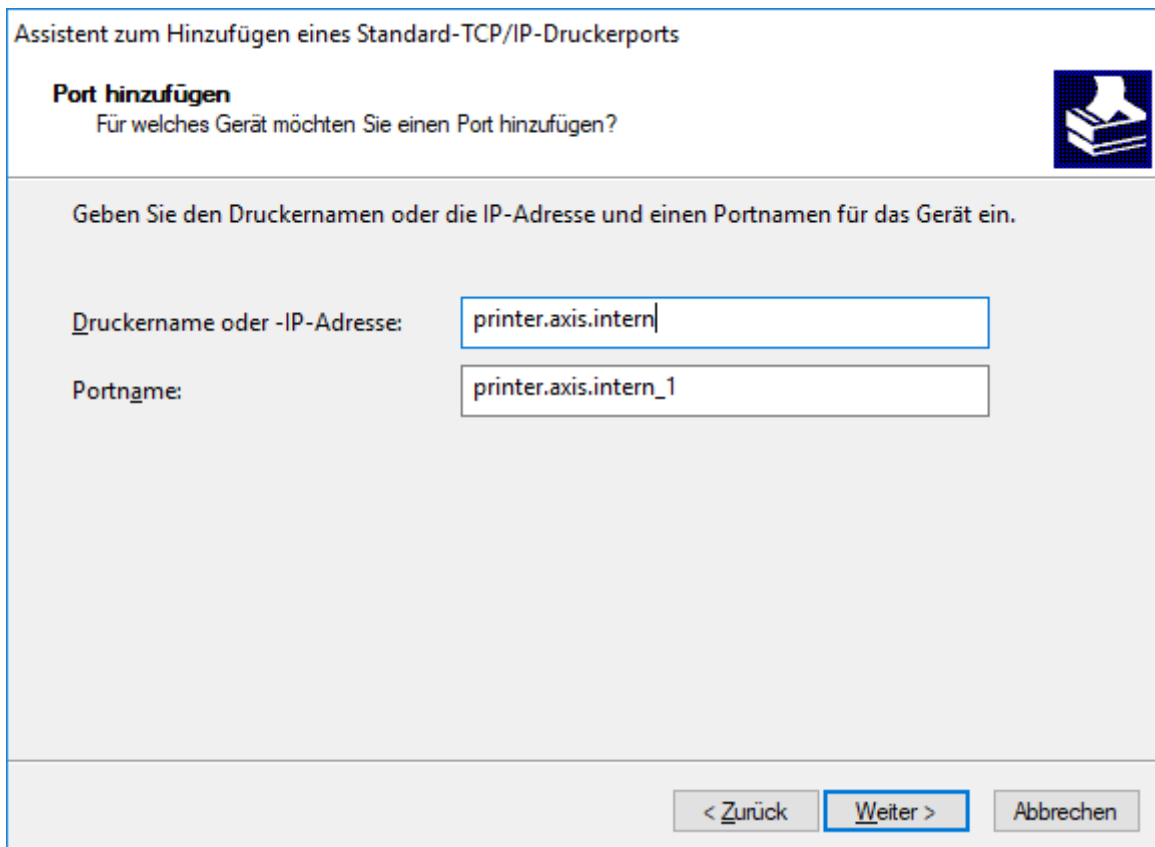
Assistent zum Hinzufügen eines Standard-TCP/IP-Druckerports

Port hinzufügen
Für welches Gerät möchten Sie einen Port hinzufügen?

Geben Sie den Druckernamen oder die IP-Adresse und einen Portnamen für das Gerät ein.

Druckername oder -IP-Adresse: printer.axis.intern

Portname: printer.axis.intern_1

< Zurück
Weiter >
Abbrechen